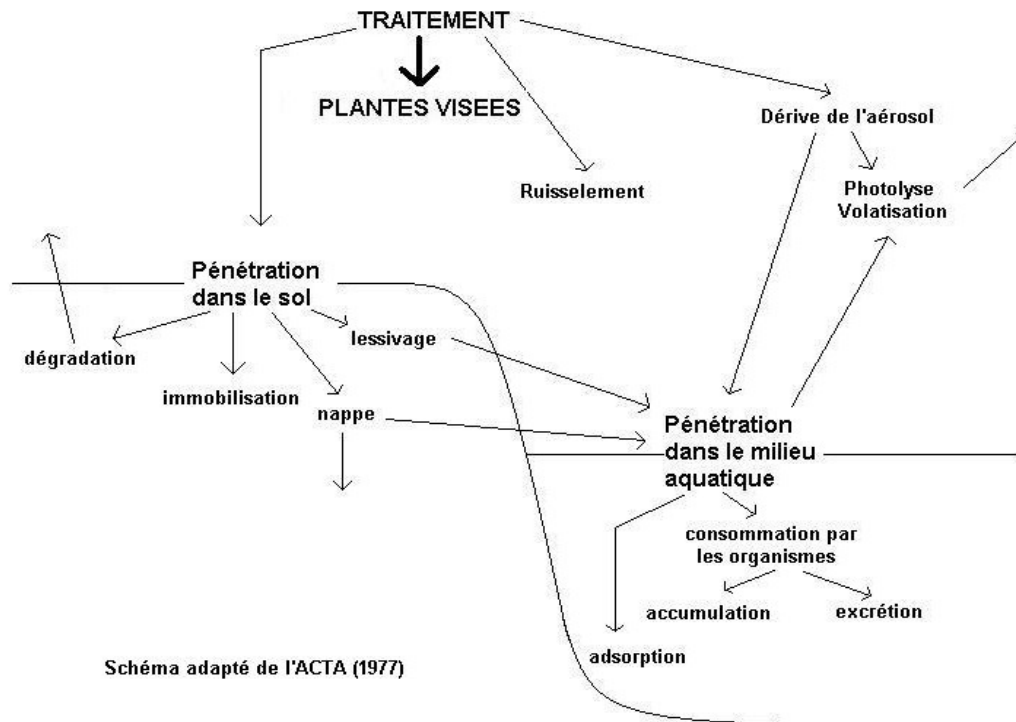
TRAITEMENT

PLANTES VISEES

Ruisselement

Dérive de l'aérosol

Photolyse
Volatisation

Pénétration
dans le sol

dégradation

immobilisation

nappe

lessivage

Pénétration
dans le milieu
aquatique

consommation par
les organismes

accumulation

excrétion

adsorption

Schéma adapté de l'ACTA (1977)